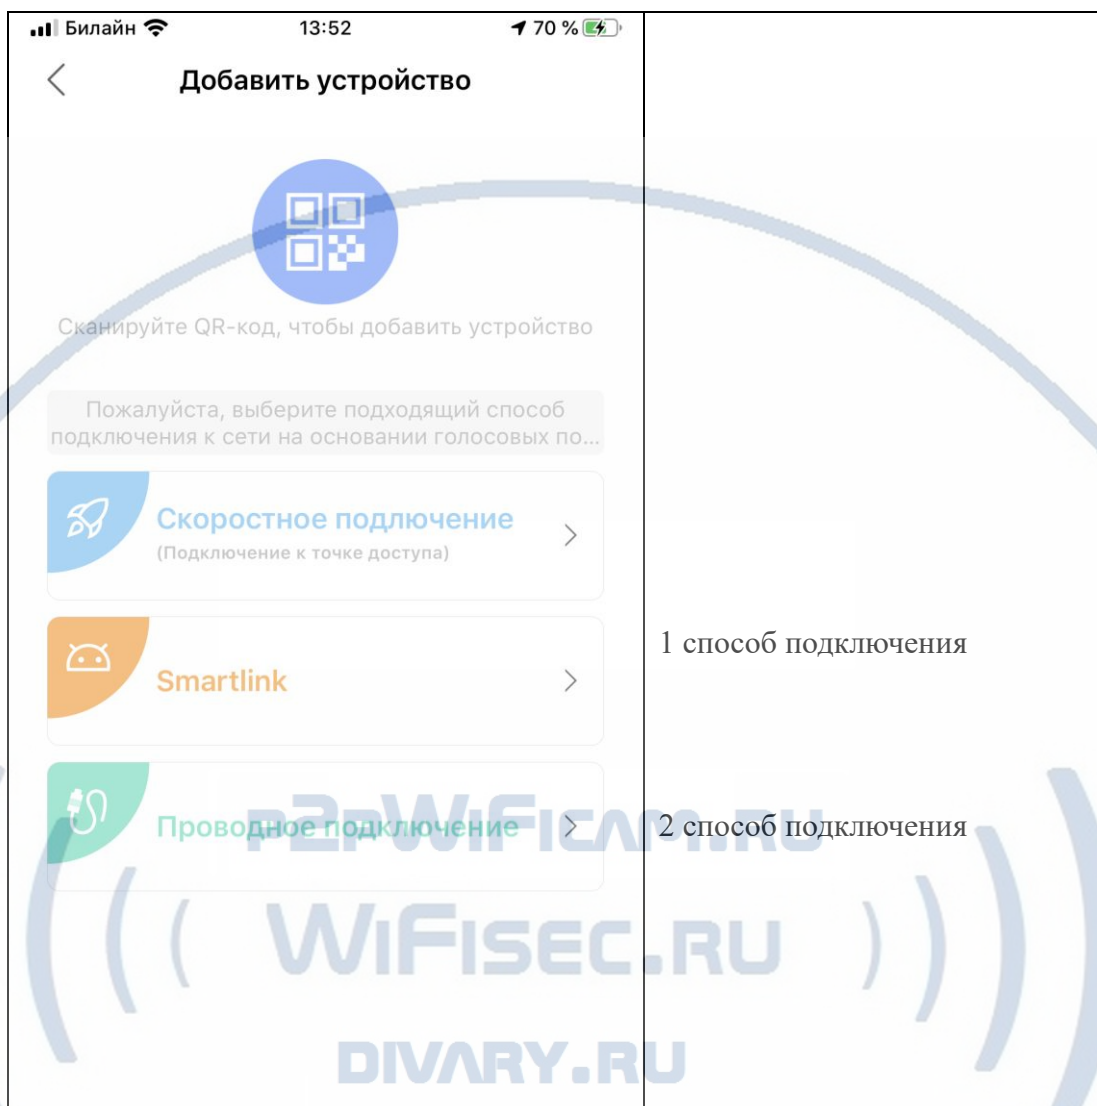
Билайн 13:52 70 %

Добавить устройство

Сканируйте QR-код, чтобы добавить устройство

Пожалуйста, выберите подходящий способ подключения к сети на основании голосовых по...

Скоростное подлючение
(Подключение к точке доступа)

Smartlink

Проводное подключение

1 способ подключения

2 способ подключения

P2PWIFICAM.RU

WIFISEC.RU

DIVARY.RU